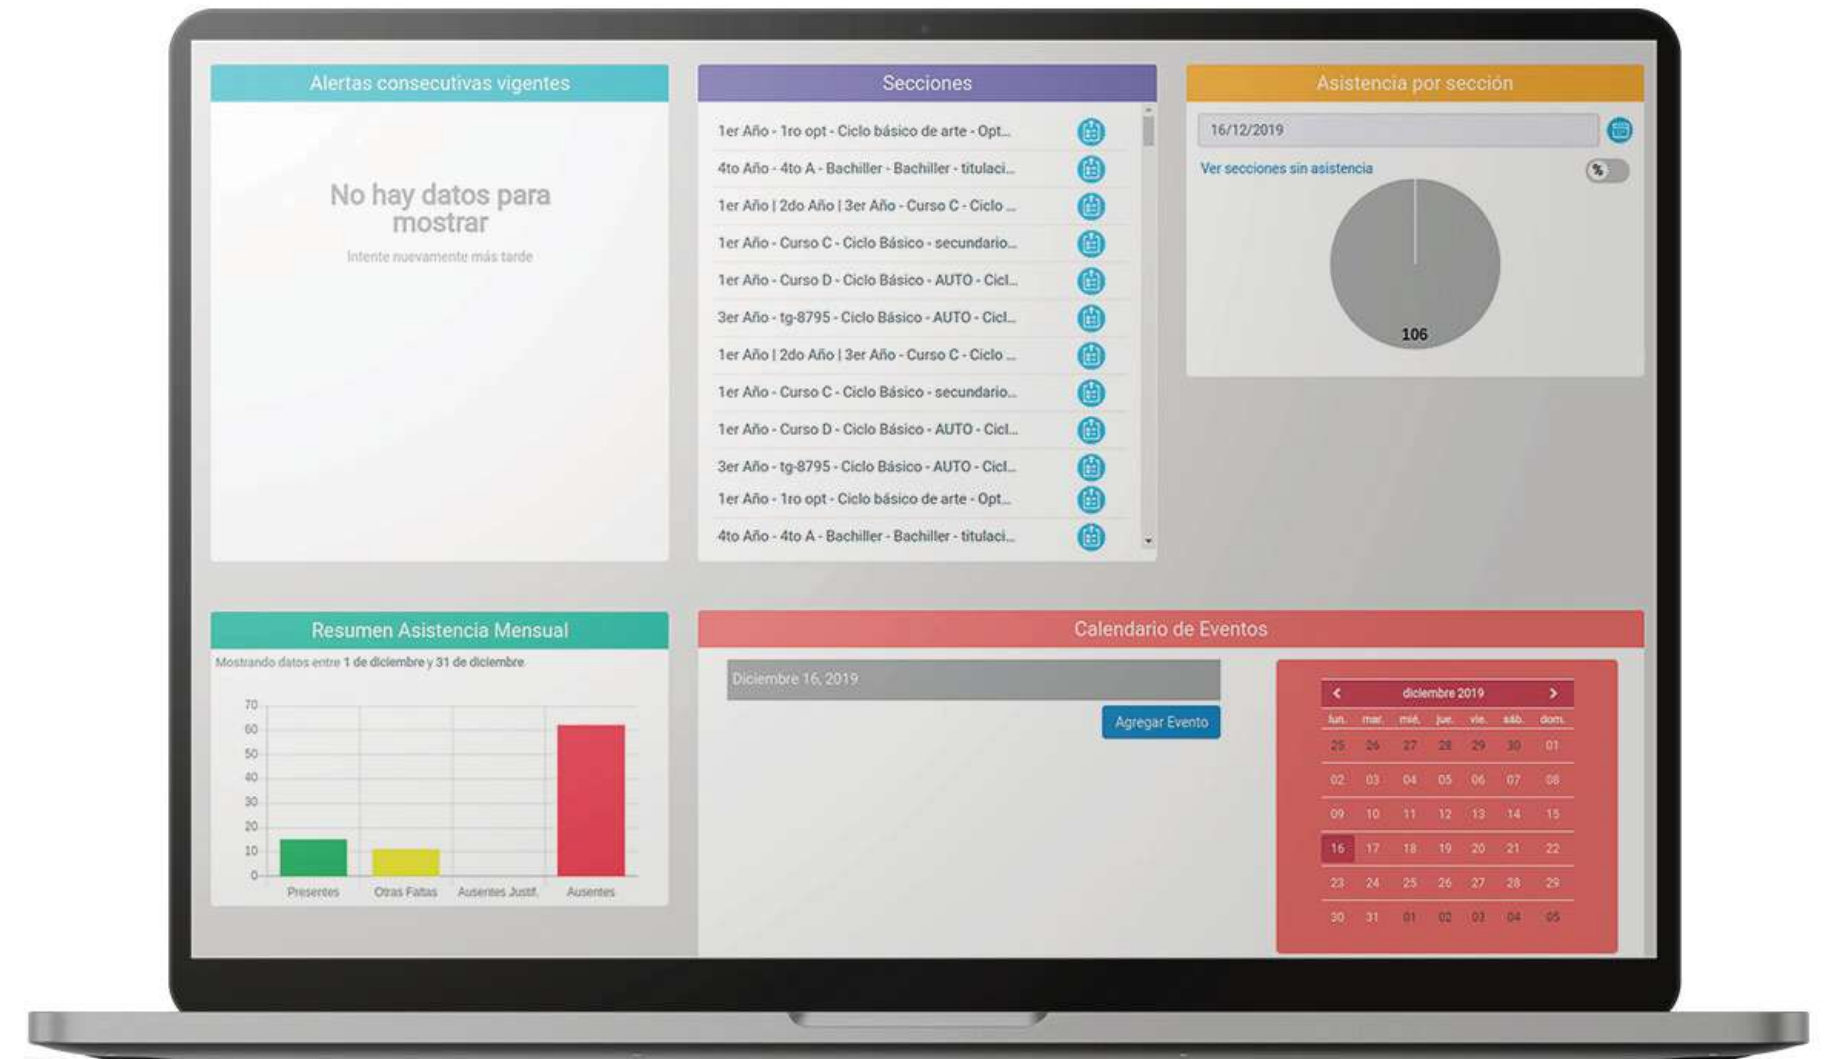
Alertas consecutivas vigentes

No hay datos para mostrar

Intente nuevamente más tarde

Secciones

1er Año - 1ro opt - Ciclo básico de arte - Opt...
4to Año - 4to A - Bachiller - Bachiller - titulaci...
1er Año | 2do Año | 3er Año - Curso C - Ciclo ...
1er Año - Curso C - Ciclo Básico - secundario...
1er Año - Curso D - Ciclo Básico - AUTO - Cicl...
3er Año - tg-8795 - Ciclo Básico - AUTO - Cicl...
1er Año | 2do Año | 3er Año - Curso C - Ciclo ...
1er Año - Curso C - Ciclo Básico - secundario...
1er Año - Curso D - Ciclo Básico - AUTO - Cicl...
3er Año - tg-8795 - Ciclo Básico - AUTO - Cicl...
1er Año - 1ro opt - Ciclo básico de arte - Opt...
4to Año - 4to A - Bachiller - Bachiller - titulaci...

Asistencia por sección

16/12/2019

Ver secciones sin asistencia

%

106

Resumen Asistencia Mensual

Mostrando datos entre 1 de diciembre y 31 de diciembre

70
60
50
40
30
20
10
0

Presentes
Otras Faltas
Ausentes Justif.
Ausentes

Calendario de Eventos

Diciembre 16, 2019

Agregar Evento

diciembre 2019

| lun. | mar. | mié. | jue. | vie. | sáb. | dom. |
|---|---|---|---|---|---|---|
| 25 | 26 | 27 | 28 | 29 | 30 | 01 |
| 02 | 03 | 04 | 05 | 06 | 07 | 08 |
| 09 | 10 | 11 | 12 | 13 | 14 | 15 |
| 16 | 17 | 18 | 19 | 20 | 21 | 22 |
| 23 | 24 | 25 | 26 | 27 | 28 | 29 |
| 30 | 31 | 01 | 02 | 03 | 04 | 05 |